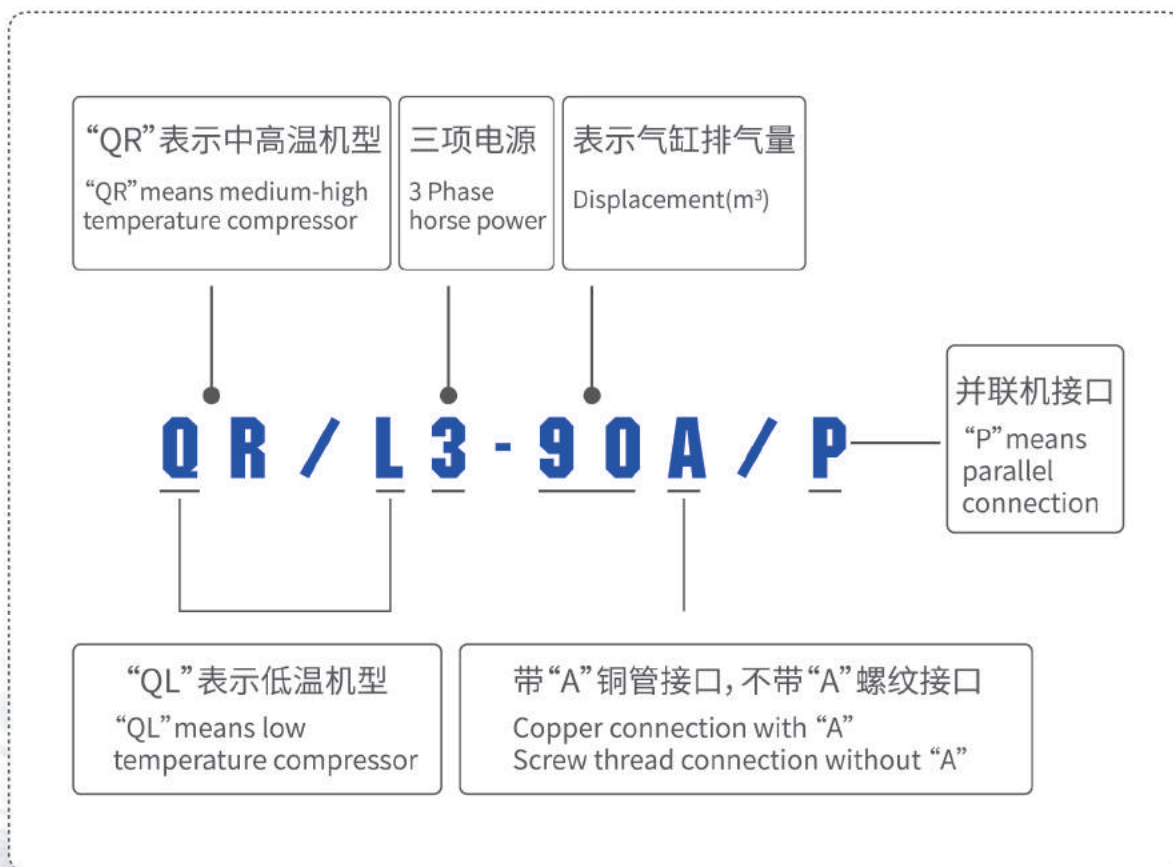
“QR”表示中高温机型
“QR”means medium-high temperature compressor

三项电源
3 Phase horse power

表示气缸排气量
Displacement($m^3$)

并联机接口
“P”means parallel connection

QR/L3-90A/P

“QL”表示低温机型
“QL”means low temperature compressor

带“A”铜管接口，不带“A”螺纹接口
Copper connection with “A”
Screw thread connection without “A”